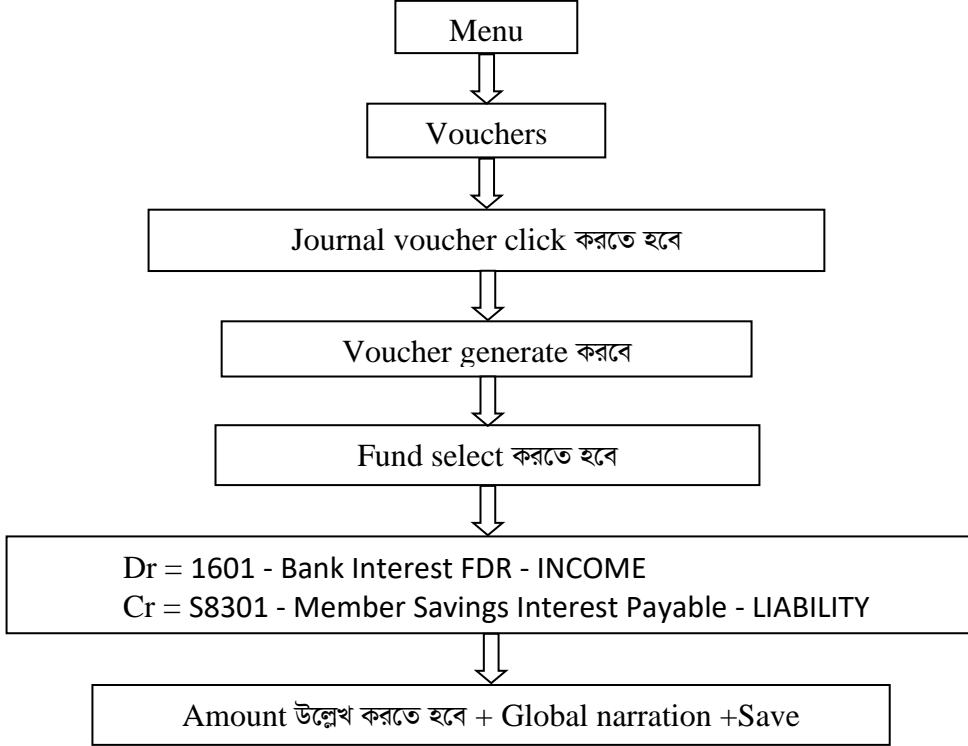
Menu

Vouchers

Journal voucher click করতে হবে

Voucher generate করবে

Fund select করতে হবে

Dr = 1601 - Bank Interest FDR - INCOME
Cr = S8301 - Member Savings Interest Payable - LIABILITY

Amount উল্লেখ করতে হবে + Global narration +Save